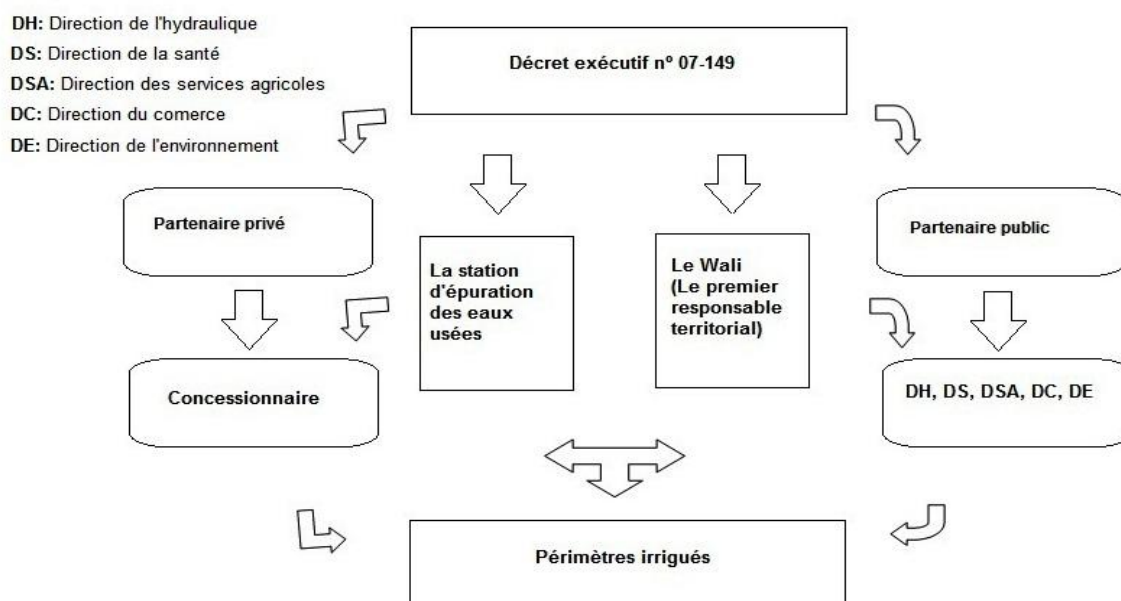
DH: Direction de l'hydraulique
DS: Direction de la santé
DSA: Direction des services agricoles
DC: Direction du comerce
DE: Direction de l'environnement

Décret exécutif n° 07-149

Partenaire privé

La station d'épuration des eaux usées

Le Wali (Le premier responsable territorial)

Partenaire public

Concessionnaire

DH, DS, DSA, DC, DE

Périmètres irrigués